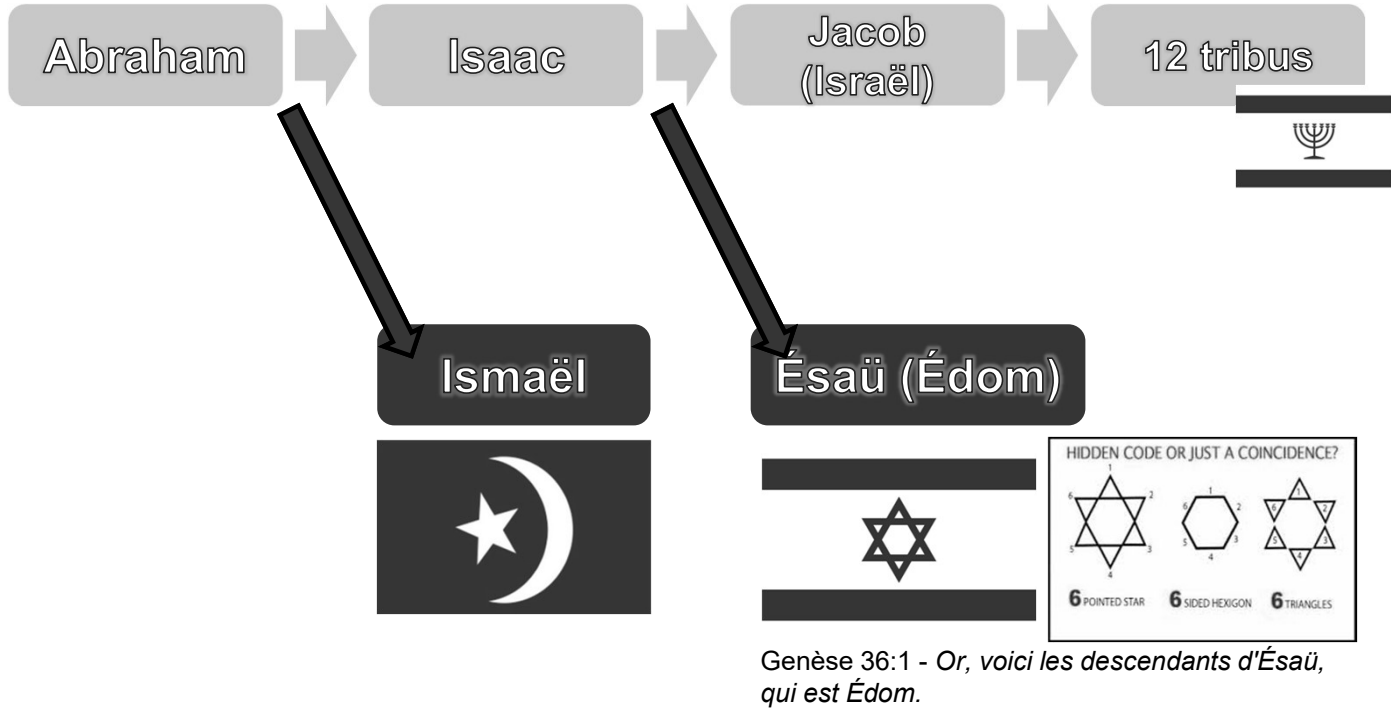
Abraham

Isaac

Jacob (Israël)

12 tribus

Ismaël

Ésaü (Édom)

HIDDEN CODE OR JUST A COINCIDENCE?

1 2 3 4 5 6

1 2 3 4 5 6

1 2 3 4 5 6

6 POINTED STAR

6 SIDED HEXIGON

6 TRIANGLES

Genèse 36:1 - Or, voici les descendants d'Ésaü, qui est Édom.